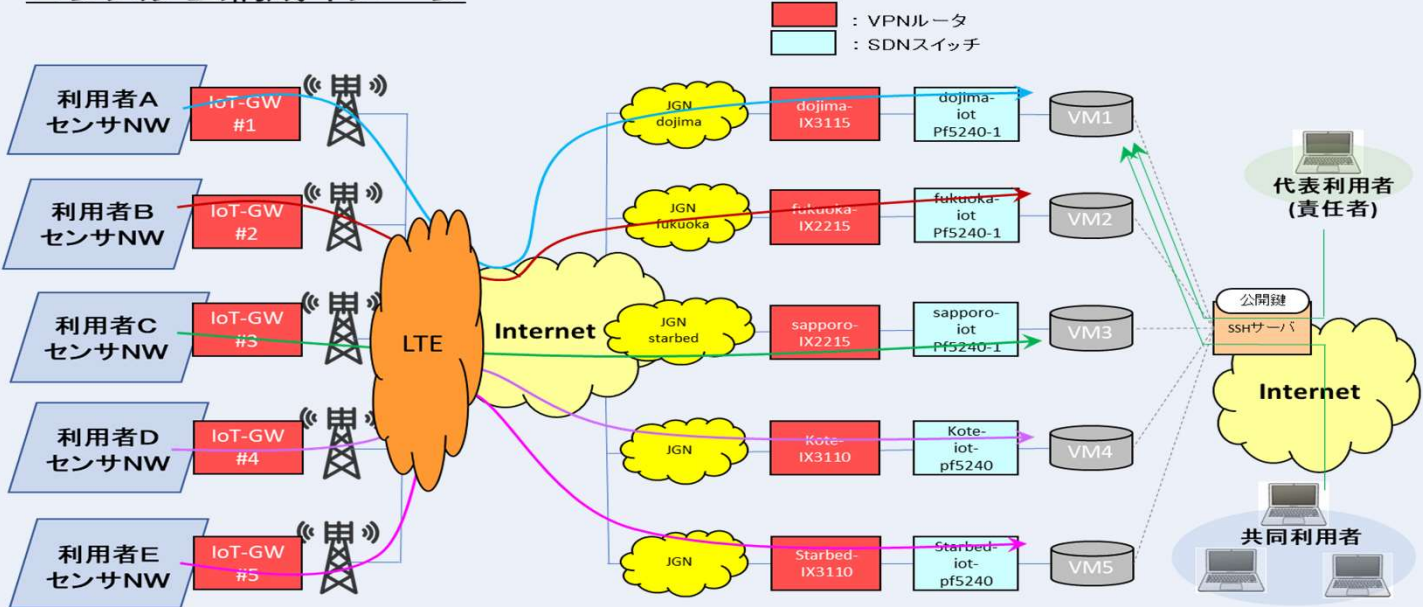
：VPNルータ
：SDNスイッチ

利用者A センサNW
IoT-GW #1
利用者B センサNW
IoT-GW #2
利用者C センサNW
IoT-GW #3
利用者D センサNW
IoT-GW #4
利用者E センサNW
IoT-GW #5

LTE
Internet

JGN dojima
JGN fukuoka
JGN starbed
JGN
JGN

dojima-IX3115
fukuoka-IX2215
sapporo-IX2215
Kote-IX3110
Starbed-IX3110

dojima-iot Pf5240-1
fukuoka-iot Pf5240-1
sapporo-iot Pf5240-1
Kote-iot-pf5240
Starbed-iot-pf5240

VM1
VM2
VM3
VM4
VM5

代表利用者 (責任者)
公開鍵
SSHサーバ
Internet
共同利用者